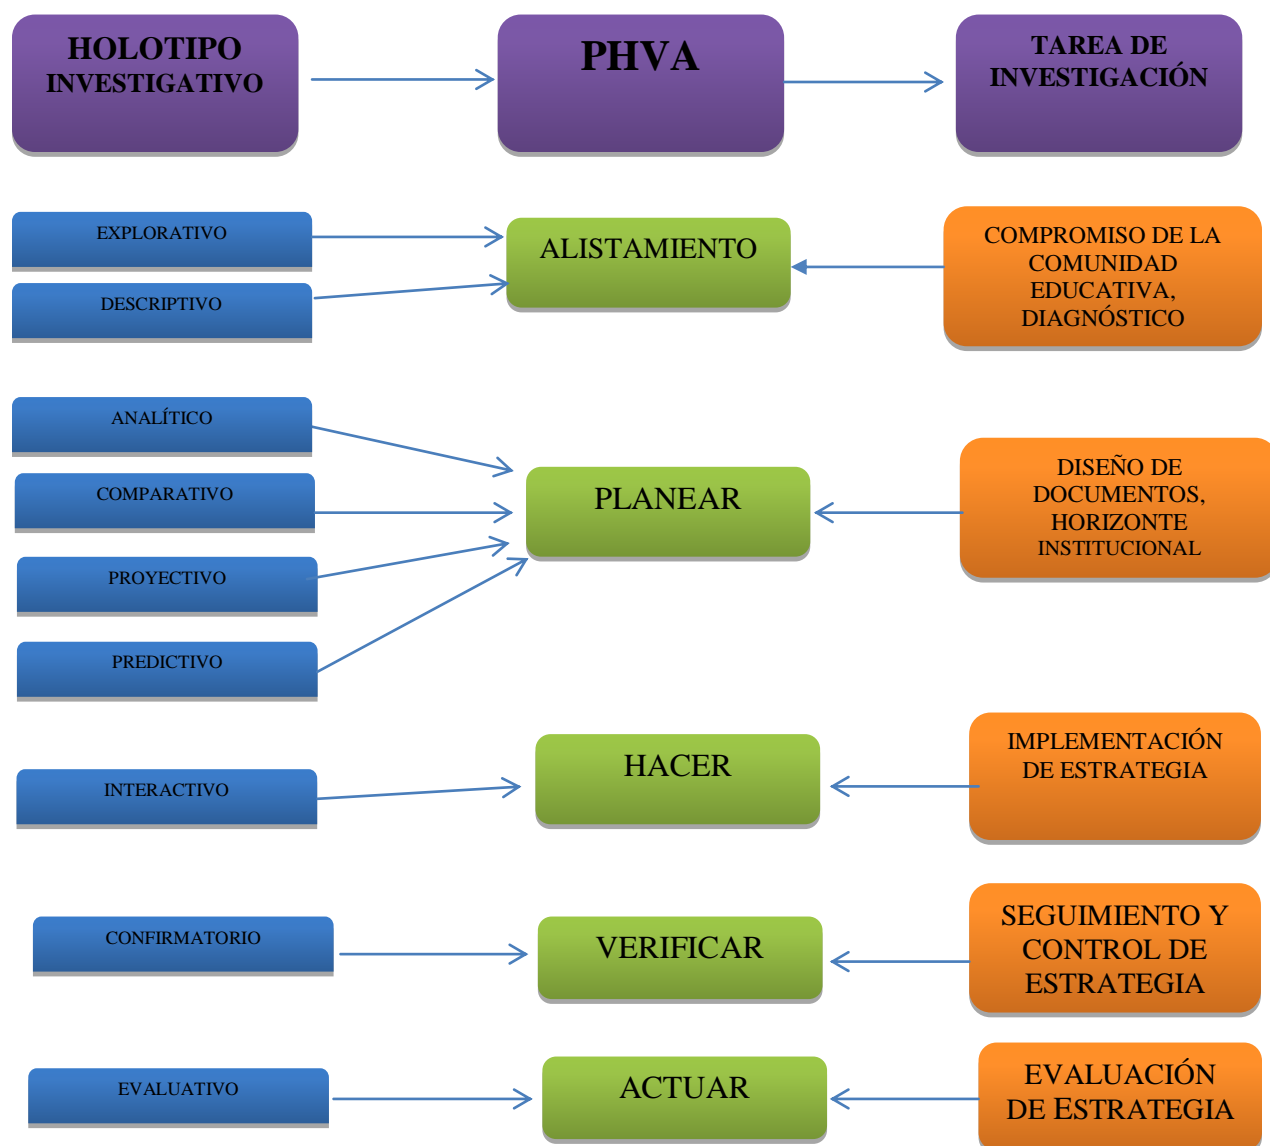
HOLOTIPO INVESTIGATIVO

PHVA

TAREA DE INVESTIGACIÓN

EXPLORATIVO

DESCRIPTIVO

ALISTAMIENTO

COMPROMISO DE LA COMUNIDAD EDUCATIVA, DIAGNÓSTICO

ANALÍTICO

COMPARATIVO

PROYECTIVO

PREDICTIVO

PLANEAR

DISEÑO DE DOCUMENTOS, HORIZONTE INSTITUCIONAL

INTERACTIVO

HACER

IMPLEMENTACIÓN DE ESTRATEGIA

CONFIRMATORIO

VERIFICAR

SEGUIMIENTO Y CONTROL DE ESTRATEGIA

EVALUATIVO

ACTUAR

EVALUACIÓN DE ESTRATEGIA